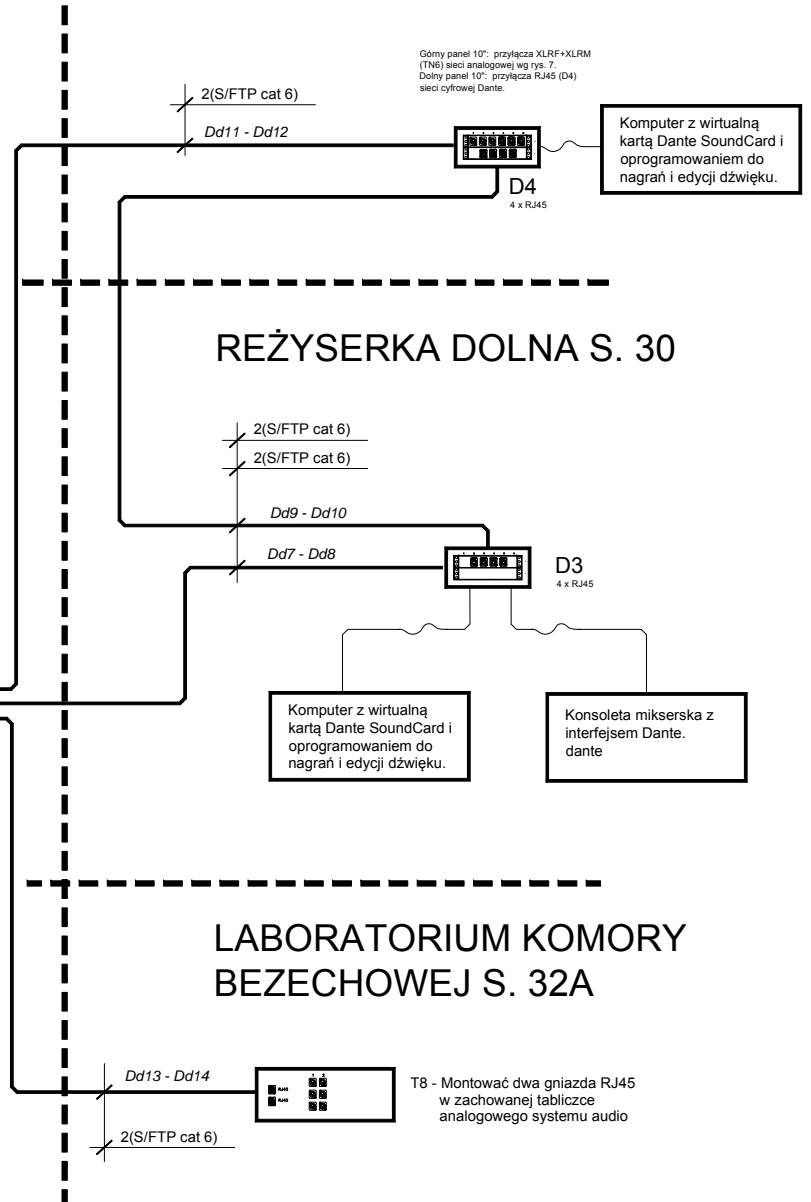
Górny panel 10": przyłącza XLRF+XLRM (TN6) sieci analogowej wg rys. 7.
Dolny panel 10": przyłącza RJ45 (D4) sieci cyfrowej Dante.

2(S/FTP cat 6)

Dd11 - Dd12

Komputer z wirtualną kartą Dante SoundCard i oprogramowaniem do nagrań i edycji dźwięku.

D4
4 x RJ45

REŻYSERKA DOLNA S. 30

2(S/FTP cat 6)

2(S/FTP cat 6)

Dd9 - Dd10

Dd7 - Dd8

D3
4 x RJ45

Komputer z wirtualną kartą Dante SoundCard i oprogramowaniem do nagrań i edycji dźwięku.

Konsoleta mikserska z interfejsem Dante.
dante

LABORATORIUM KOMORY BEZECHOWEJ S. 32A

Dd13 - Dd14

RJ45
RJ45

2(S/FTP cat 6)

T8 - Montować dwa gniazda RJ45 w zachowanej tabliczce analogowego systemu audio